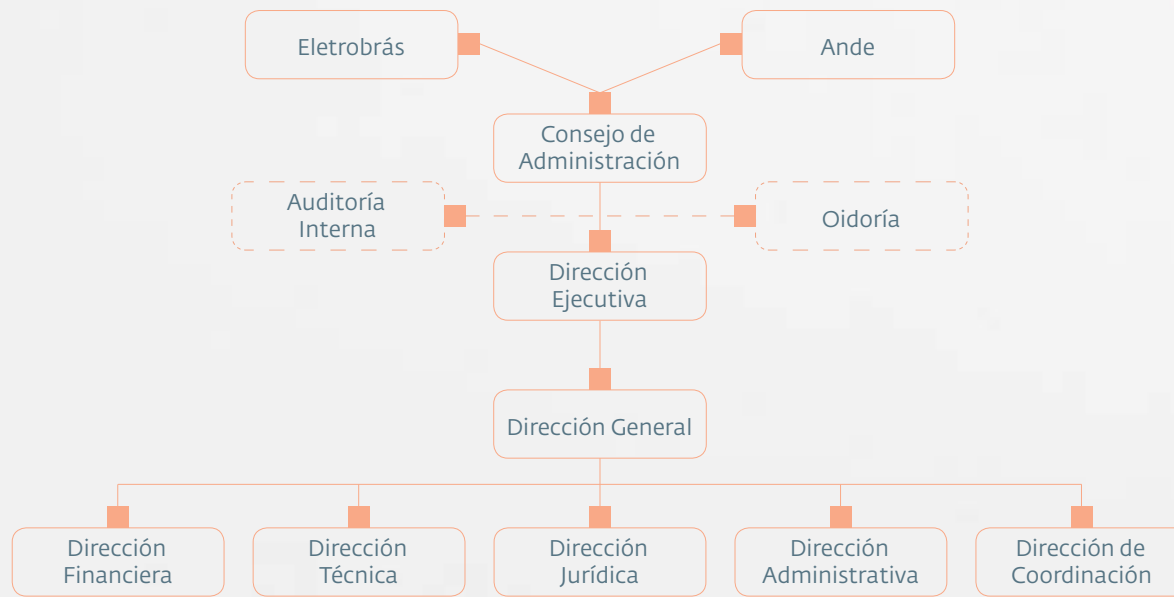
Eletrobrás

Ande

Consejo de Administración

Auditoría Interna

Oidoría

Dirección Ejecutiva

Dirección General

Dirección Financiera

Dirección Técnica

Dirección Jurídica

Dirección Administrativa

Dirección de Coordinación